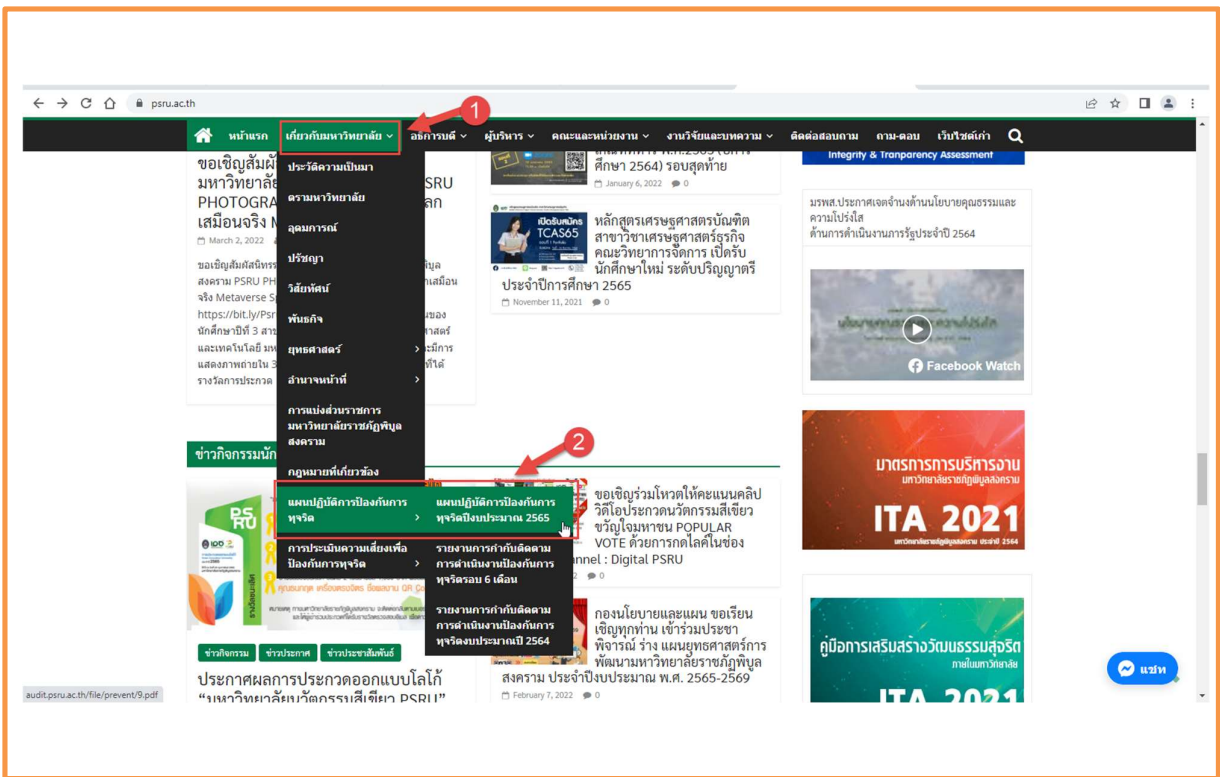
psru.ac.th

หน้าแรก | เกี่ยวกับมหาวิทยาลัย | อธิการบดี | ผู้บริหาร | คณะและหน่วยงาน | งานวิจัยและบทความ | ติดต่อสอบถาม | ถาม-ตอบ | เว็บไซต์เก่า

1

ขอเชิญสัมผั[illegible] มหาวิทยาลั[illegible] PSRU PHOTOGRA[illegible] ลก เสมือนจริง M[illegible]

March 2, 2022

ขอเชิญสัมผัสนิทรร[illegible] พิบูล สงคราม PSRU PH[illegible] เสมือน จริง Metaverse S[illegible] https://bit.ly/Psr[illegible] ของ นักศึกษาปีที่ 3 สา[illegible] ศาสตร์ และเทคโนโลยี ม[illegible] มีการ แสดงภาพถ่ายใน 3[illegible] ที่ได้ รางวัลการประกวด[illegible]

ประวัติความเป็นมา
ตรามหาวิทยาลัย
อุดมการณ์
ปรัชญา
วิสัยทัศน์
พันธกิจ
ยุทธศาสตร์
อำนาจหน้าที่
การแบ่งส่วนราชการ มหาวิทยาลัยราชภัฏพิบูลสงคราม
กฎหมายที่เกี่ยวข้อง
แผนปฏิบัติการป้องกันการทุจริต
การประเมินความเสี่ยงเพื่อป้องกันการทุจริต

แผนปฏิบัติการป้องกันการทุจริตปีงบประมาณ 2565
รายงานการกำกับติดตามการดำเนินงานป้องกันการทุจริตรอบ 6 เดือน
รายงานการกำกับติดตามการดำเนินงานป้องกันการทุจริตงบประมาณปี 2564

2

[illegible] ศึกษา 2564) รอบสุดท้าย
January 6, 2022 0

เปิดรับสมัคร TCAS65
หลักสูตรเศรษฐศาสตรบัณฑิต สาขาวิชาเศรษฐศาสตร์ธุรกิจ คณะวิทยาการจัดการ เปิดรับนักศึกษาใหม่ ระดับปริญญาตรี ประจำปีการศึกษา 2565
November 11, 2021 0

ข่าวกิจกรรมนัก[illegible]

ขอเชิญร่วมโหวตให้คะแนนคลิปวิดีโอประกวดนวัตกรรมสีเขียว ขวัญใจมหาชน POPULAR VOTE ด้วยการกดไลค์ในช่อง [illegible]nnel : Digital PSRU
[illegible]2 0

กองนโยบายและแผน ขอเรียนเชิญทุกท่าน เข้าร่วมประชาพิจารณ์ ร่าง แผนยุทธศาสตร์การพัฒนามหาวิทยาลัยราชภัฏพิบูลสงคราม ประจำปีงบประมาณ พ.ศ. 2565-2569
February 7, 2022 0

ข่าวกิจกรรม | ข่าวประกาศ | ข่าวประชาสัมพันธ์

ประกาศผลการประกวดออกแบบโลโก้ "มหาวิทยาลัยนวัตกรรมสีเขียว PSRU"

Integrity & Tranparency Assessment

มรพส.ประกาศเจตจำนงด้านนโยบายคุณธรรมและความโปร่งใส ด้านการดำเนินงานภารรัฐประจำปี 2564

Facebook Watch

มาตรการการบริหารงาน มหาวิทยาลัยราชภัฏพิบูลสงคราม
ITA 2021

คู่มือการเสริมสร้างวัฒนธรรมสุจริต ภายในมหาวิทยาลัย
ITA 2021

แชท

audit.psru.ac.th/file/prevent/9.pdf